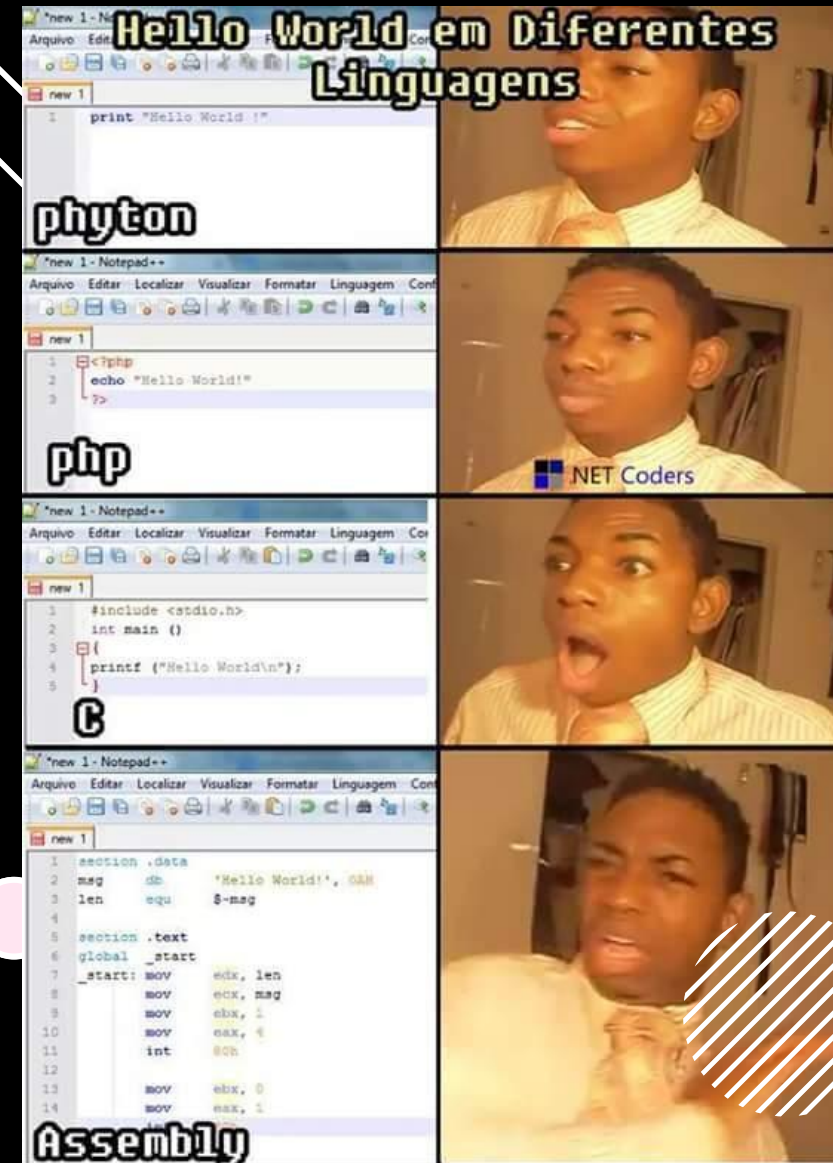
Hello World em Diferentes Linguagens

*new 1 - N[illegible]
Arquivo Edita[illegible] F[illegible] Con
new 1
1 print "Hello World !"

phyton

*new 1 - Notepad++
Arquivo Editar Localizar Visualizar Formatar Linguagem Conf
new 1
1 <?php
2 echo "Hello World!"
3 ?>

php

NET Coders

*new 1 - Notepad++
Arquivo Editar Localizar Visualizar Formatar Linguagem Co
new 1
1 #include <stdio.h>
2 int main ()
3 {
4 printf ("Hello World\n");
5 }

C

*new 1 - Notepad++
Arquivo Editar Localizar Visualizar Formatar Linguagem Con
new 1
1 section .data
2 msg db 'Hello World!', 0AH
3 len equ $-msg
4
5 section .text
6 global _start
7 _start: mov edx, len
8 mov ecx, msg
9 mov ebx, 1
10 mov eax, 4
11 int 80h
12
13 mov ebx, 0
14 mov eax, 1

Assembly